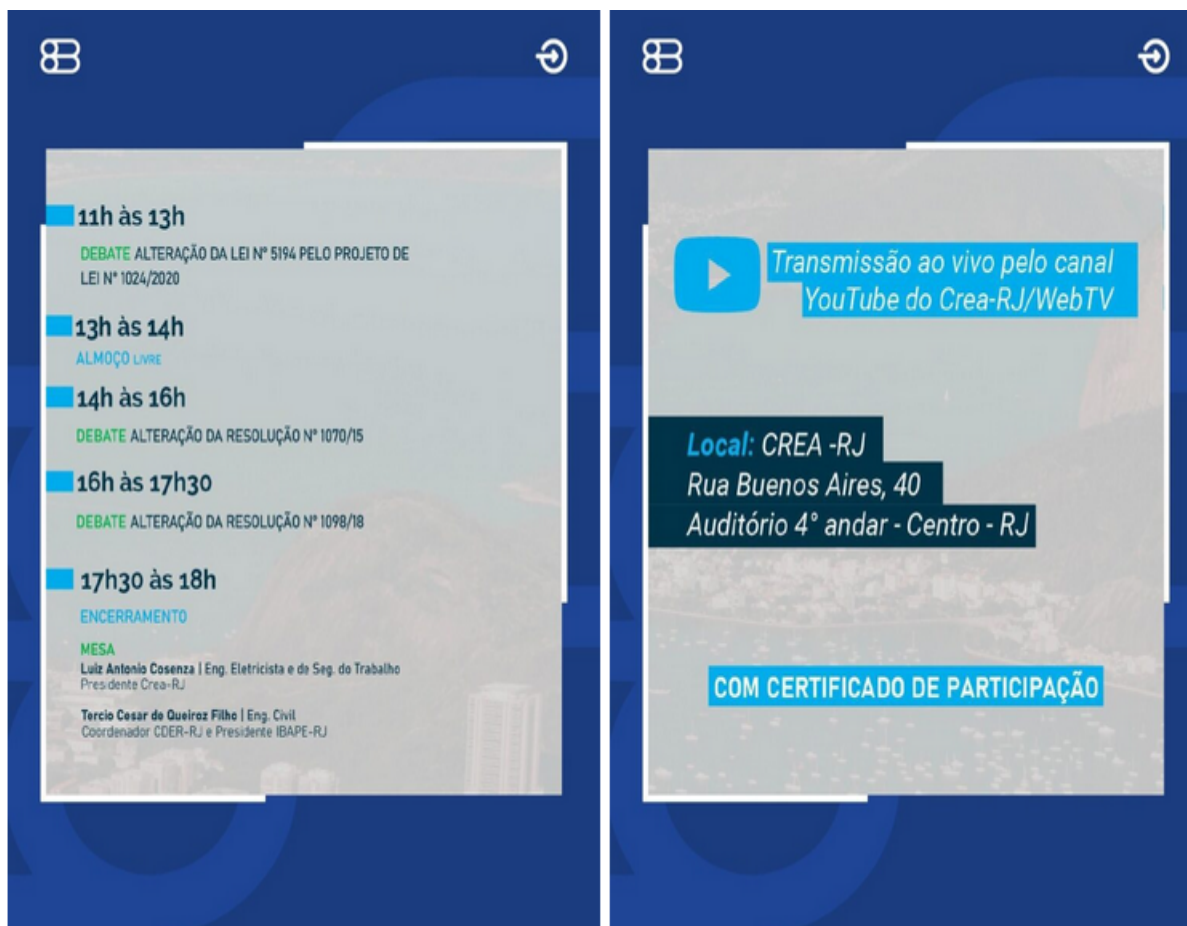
11h às 13h

DEBATE ALTERAÇÃO DA LEI Nº 5194 PELO PROJETO DE LEI Nº 1024/2020

13h às 14h

ALMOÇO LIVRE

14h às 16h

DEBATE ALTERAÇÃO DA RESOLUÇÃO Nº 1070/15

16h às 17h30

DEBATE ALTERAÇÃO DA RESOLUÇÃO Nº 1098/18

17h30 às 18h

ENCERRAMENTO

MESA
Luiz Antonio Cosenza | Eng. Eletricista e de Seg. do Trabalho
Presidente Crea-RJ

Tercio Cesar de Queiroz Filho | Eng. Civil
Coordenador CDER-RJ e Presidente IBAPE-RJ

Transmissão ao vivo pelo canal YouTube do Crea-RJ/WebTV

Local: CREA -RJ
Rua Buenos Aires, 40
Auditório 4° andar - Centro - RJ

COM CERTIFICADO DE PARTICIPAÇÃO